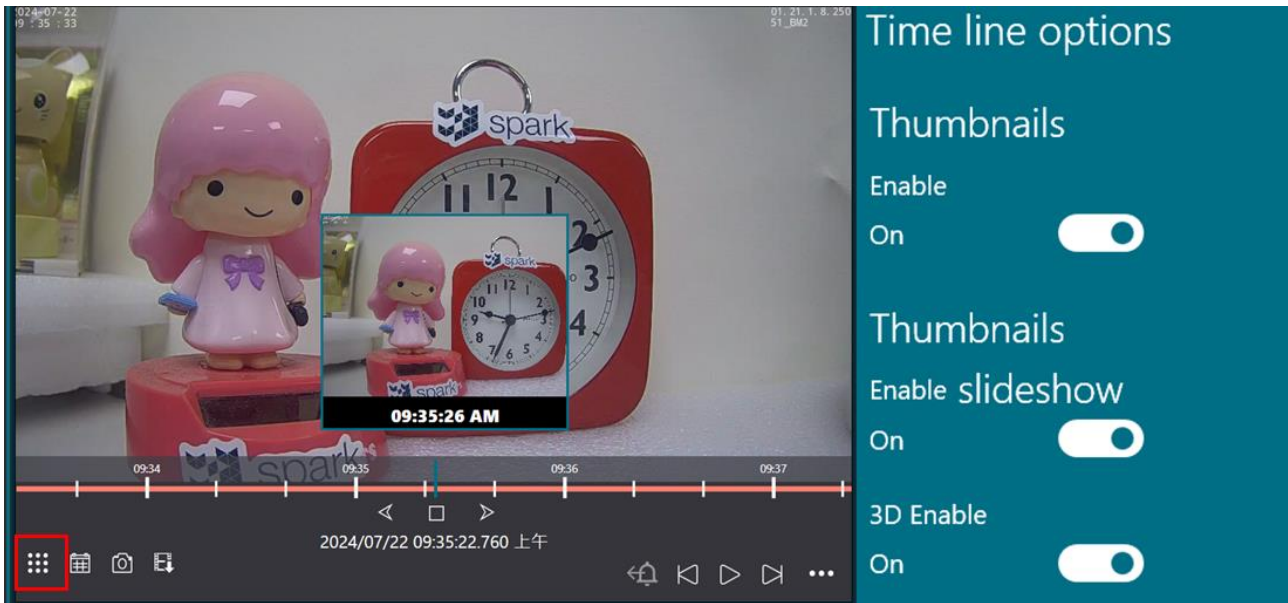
024-07-22
9 : 35 : 33

01. 21. 1. 8. 250
51_BM2

spark

12
1
2
3
4
11
10
9
8
7
6
5

spark

09:35:26 AM

spark

09:34
09:35
09:36
09:37

2024/07/22 09:35:22.760 上午

Time line options

Thumbnails

Enable

On

Thumbnails

Enable slideshow

On

3D Enable

On